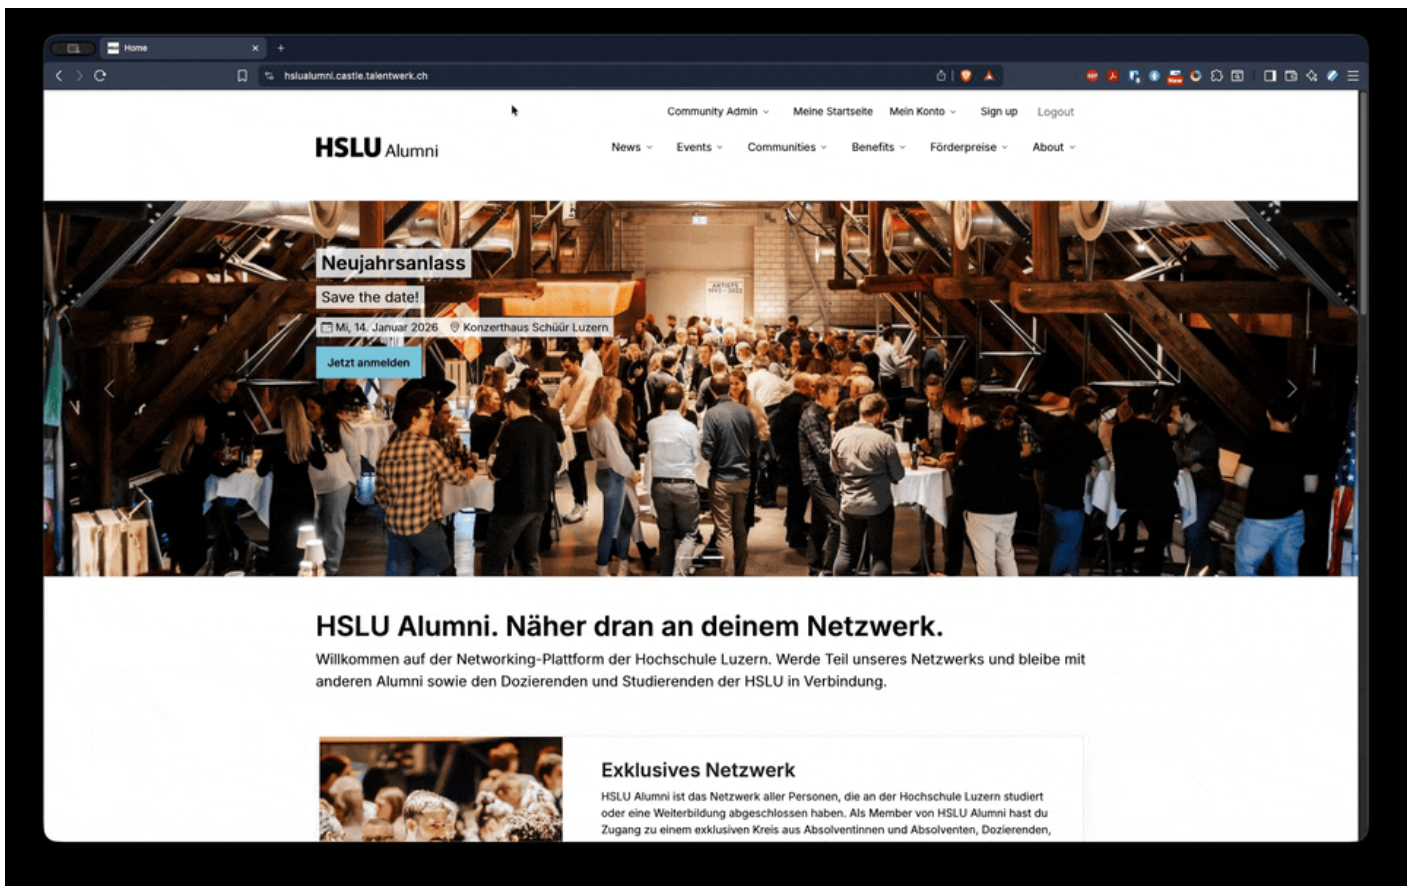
Home

hslualumni.castle.talentwerk.ch

Community Admin Meine Startseite Mein Konto Sign up Logout

HSLU Alumni

News Events Communities Benefits Förderpreise About

Neujahrsanlass

Save the date!

Mi, 14. Januar 2026 Konzerthaus Schüür Luzern

Jetzt anmelden

HSLU Alumni. Näher dran an deinem Netzwerk.

Willkommen auf der Networking-Plattform der Hochschule Luzern. Werde Teil unseres Netzwerks und bleibe mit anderen Alumni sowie den Dozierenden und Studierenden der HSLU in Verbindung.

Exklusives Netzwerk

HSLU Alumni ist das Netzwerk aller Personen, die an der Hochschule Luzern studiert oder eine Weiterbildung abgeschlossen haben. Als Member von HSLU Alumni hast du Zugang zu einem exklusiven Kreis aus Absolventinnen und Absolventen, Dozierenden,